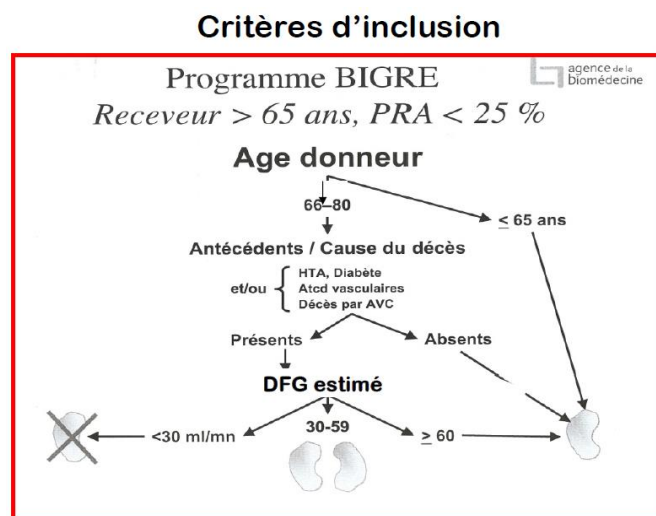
Critères d'inclusion

agence de la biomédecine

Programme BIGRE

*Receveur > 65 ans, PRA < 25 %*

Age donneur

66-80

$\leq$ 65 ans

Antécédents / Cause du décès

et/ou

HTA, Diabète
Atcd vasculaires
Décès par AVC

Présents

Absents

DFG estimé

<30 ml/mn

30-59

$\geq$ 60